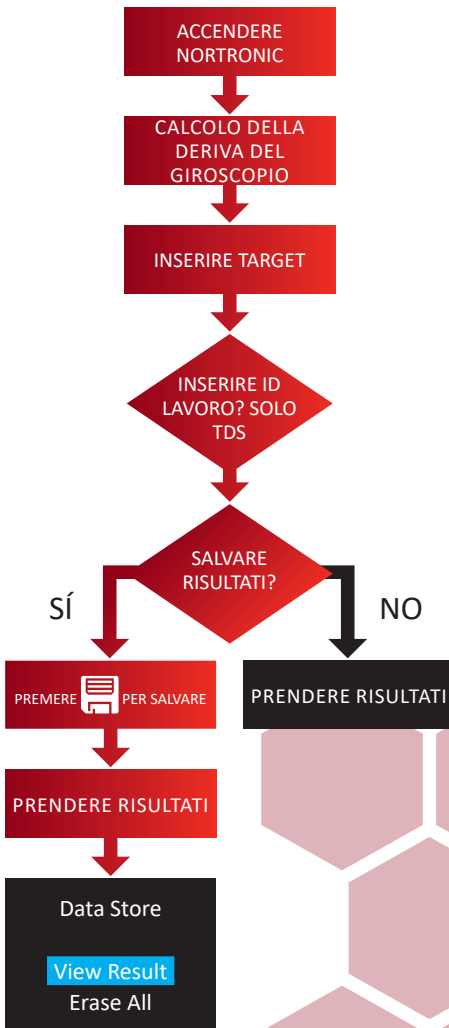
ACCENDERE NORTRONIC

CALCOLO DELLA DERIVA DEL GIROSCOPIO

INSERIRE TARGET

INSERIRE ID LAVORO? SOLO TDS

SALVARE RISULTATI?

SÍ

NO

PREMERE PER SALVARE

PRENDERE RISULTATI

PRENDERE RISULTATI

Data Store

View Result

Erase All